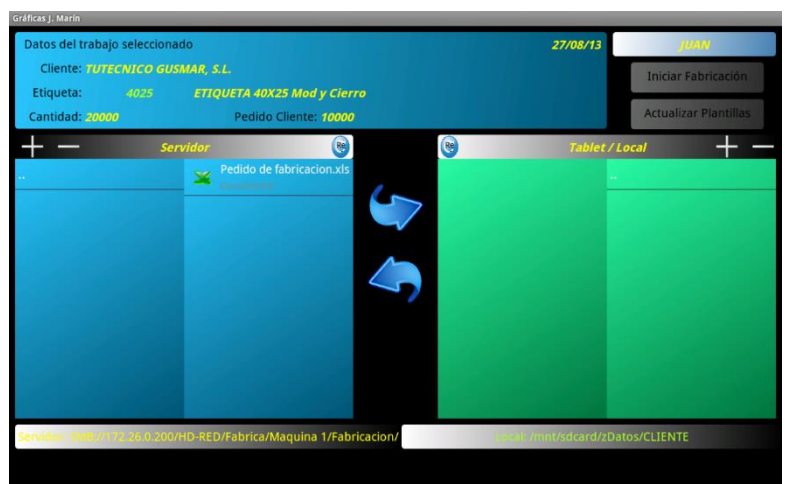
Gráficas J. Marín

Datos del trabajo seleccionado 27/08/13

JUAN

Cliente: TUTECNICO GUSMAR, S.L.

Iniciar Fabricación

Etiqueta: 4025 ETIQUETA 40X25 Mod y Cierro

Cantidad: 20000 Pedido Cliente: 10000

Actualizar Plantillas

+ − Servidor

..

Pedido de fabricacion.xls

Tablet / Local + −

..

Servidor: SMB://172.26.0.200/HD-RED/Fabrica/Maquina 1/Fabricacion/

Local: /mnt/sdcard/zDatos/CLIENTE